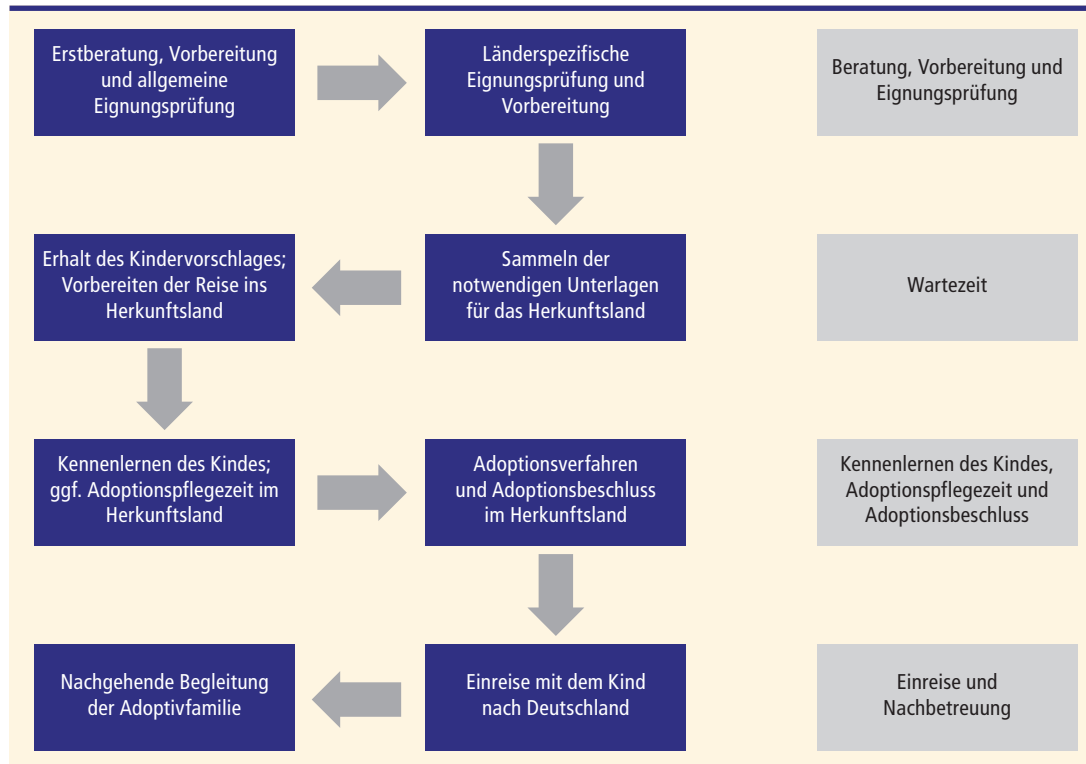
Erstberatung, Vorbereitung und allgemeine Eignungsprüfung

Länderspezifische Eignungsprüfung und Vorbereitung

Beratung, Vorbereitung und Eignungsprüfung

Erhalt des Kindervorschlages; Vorbereiten der Reise ins Herkunftsland

Sammeln der notwendigen Unterlagen für das Herkunftsland

Wartezeit

Kennenlernen des Kindes; ggf. Adoptionspflegezeit im Herkunftsland

Adoptionsverfahren und Adoptionsbeschluss im Herkunftsland

Kennenlernen des Kindes, Adoptionspflegezeit und Adoptionsbeschluss

Nachgehende Begleitung der Adoptivfamilie

Einreise mit dem Kind nach Deutschland

Einreise und Nachbetreuung